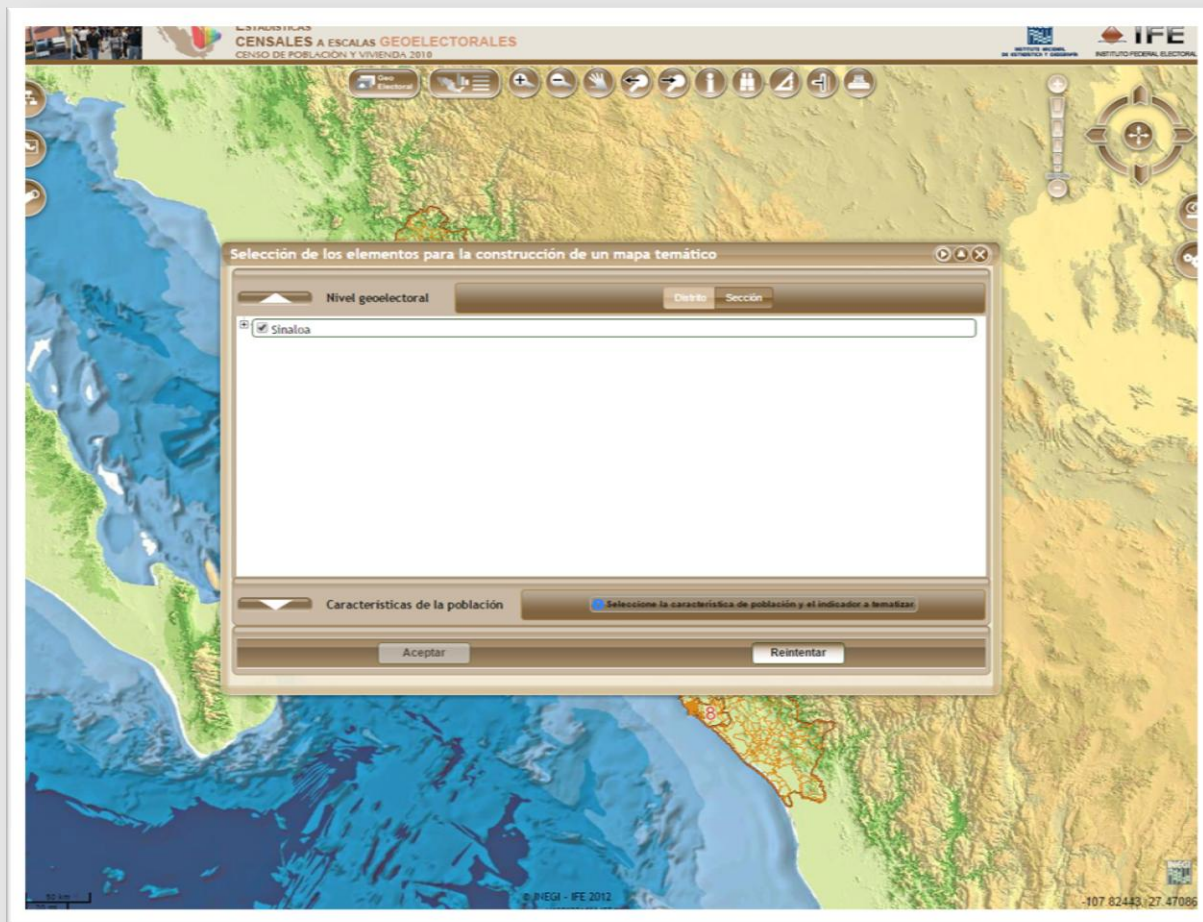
ESTADÍSTICAS
CENSALES A ESCALAS GEOELECTORALES
CENSO DE POBLACIÓN Y VIVIENDA 2010

INSTITUTO NACIONAL DE ESTADÍSTICA Y GEOGRAFÍA

IFE
INSTITUTO FEDERAL ELECTORAL

Geo Electoral

Selección de los elementos para la construcción de un mapa temático

Nivel geoelectoral

Distrito Sección

Sinaloa

Características de la población

Seleccione la característica de población y el indicador a tematizar

Aceptar

Reintentar

8

50 km

© INEGI - IFE 2012

INEGI

-107.82443, 27.47086